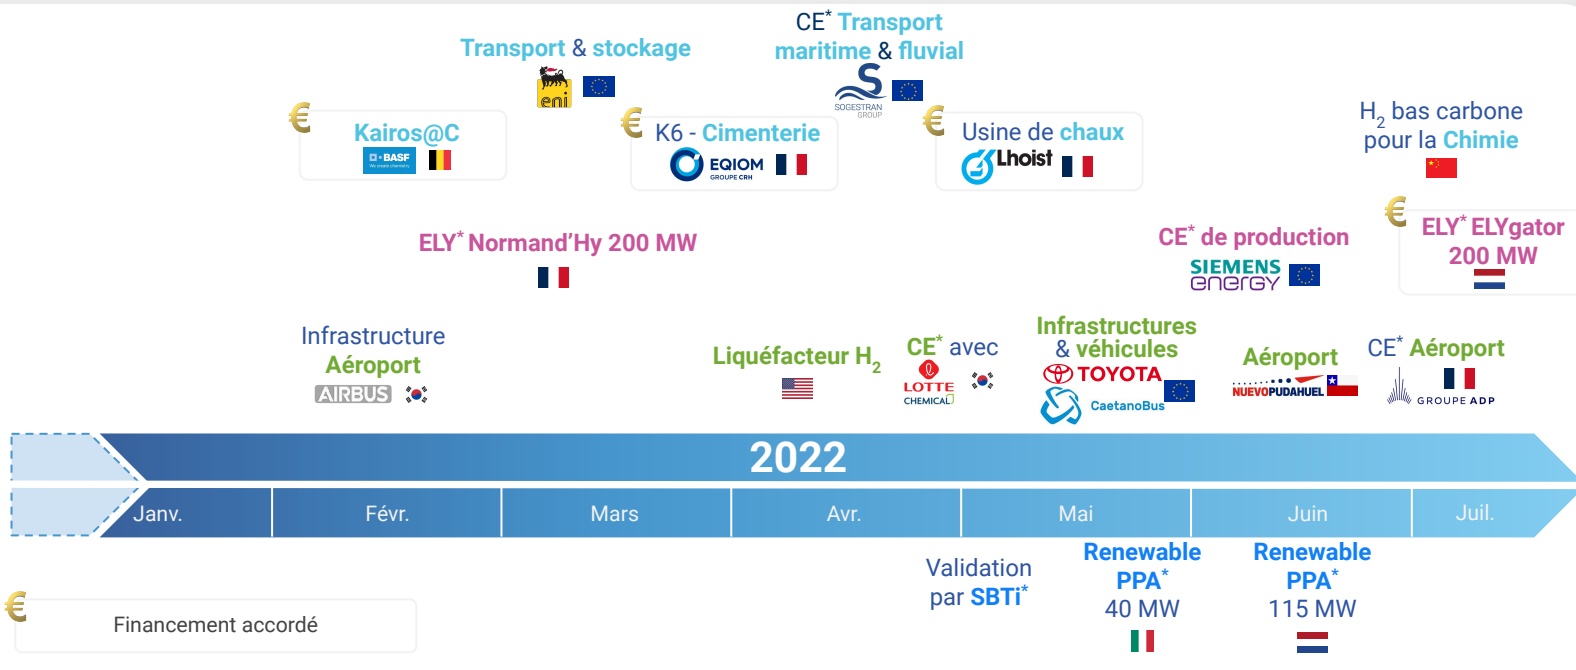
CE* Transport maritime & fluvial

Transport & stockage

eni

SOGESTRAN GROUP

€ Kairos@C
BASF

€ K6 - Cimenterie
EQIOM GROUPE CRH

€ Usine de chaux
Lhoist

$H_2$ bas carbone pour la Chimie

ELY* Normand'Hy 200 MW

CE* de production
SIEMENS energy

€ ELY* ELYgator 200 MW

Infrastructure Aéroport
AIRBUS

Liquéfacteur $H_2$

CE* avec
LOTTE CHEMICAL

Infrastructures & véhicules
TOYOTA
CaetanoBus

Aéroport
NUEVOPUDAHUEL

CE* Aéroport
GROUPE ADP

2022

| Janv. | Févr. | Mars | Avr. | Mai | Juin | Juil. |
|---|---|---|---|---|---|---|

Validation par SBTi*

Renewable PPA* 40 MW

Renewable PPA* 115 MW

€ Financement accordé